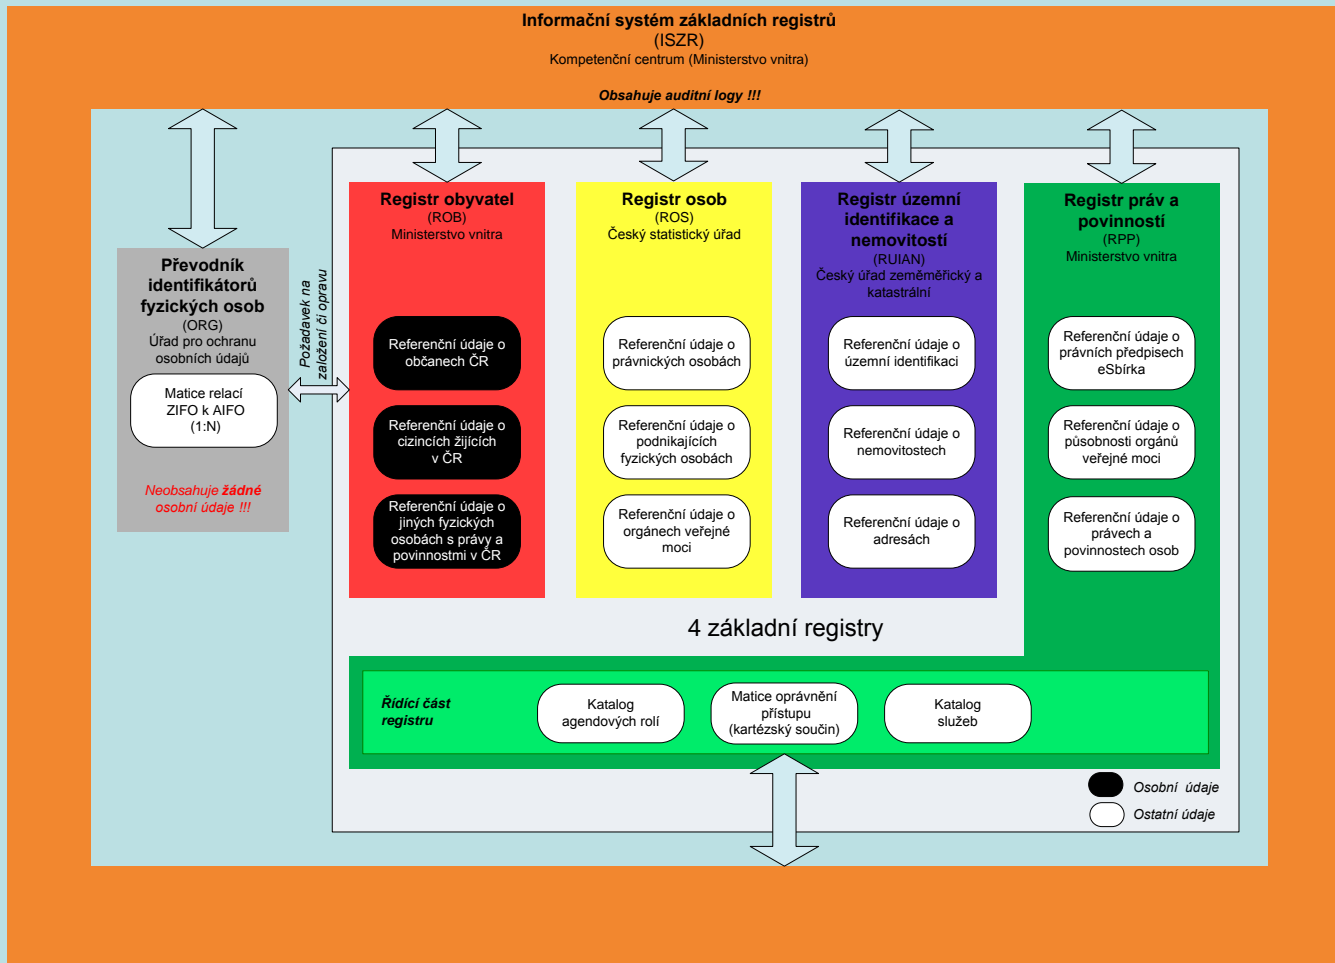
Informační systém základních registrů
(ISZR)
Kompetenční centrum (Ministerstvo vnitra)

Obsahuje auditní logy !!!

Převodník identifikátorů fyzických osob
(ORG)
Úřad pro ochranu osobních údajů

Matice relací ZIFO k AIFO (1:N)

Neobsahuje žádné osobní údaje !!!

Požadavek na založení či opravu

Registr obyvatel
(ROB)
Ministerstvo vnitra

Referenční údaje o občanech ČR

Referenční údaje o cizincích žijících v ČR

Referenční údaje o jiných fyzických osobách s právy a povinnostmi v ČR

Registr osob
(ROS)
Český statistický úřad

Referenční údaje o právnických osobách

Referenční údaje o podnikajících fyzických osobách

Referenční údaje o orgánech veřejné moci

Registr územní identifikace a nemovitostí
(RUIAN)
Český úřad zeměměřický a katastrální

Referenční údaje o územní identifikaci

Referenční údaje o nemovitostech

Referenční údaje o adresách

Registr práv a povinností
(RPP)
Ministerstvo vnitra

Referenční údaje o právních předpisech eSbírka

Referenční údaje o působnosti orgánů veřejné moci

Referenční údaje o právech a povinnostech osob

4 základní registry

Řídící část registru

Katalog agendových rolí

Matice oprávnění přístupu (kartézský součin)

Katalog služeb

Osobní údaje
Ostatní údaje